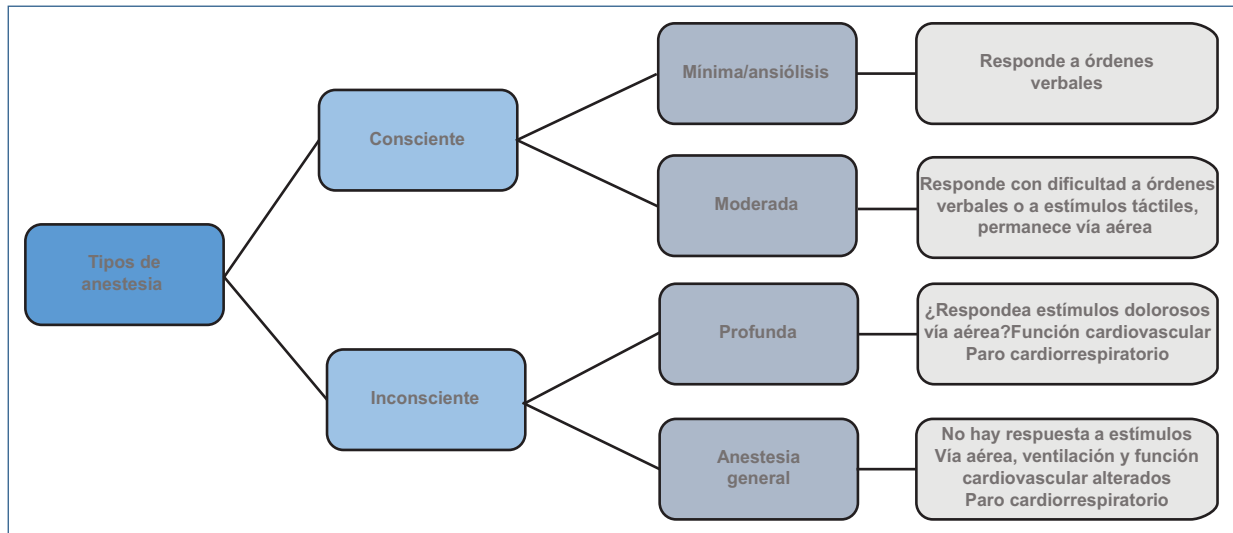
Tipos de anestesia

Consciente

Mínima/ansiólisis

Responde a órdenes verbales

Moderada

Responde con dificultad a órdenes verbales o a estímulos táctiles, permanece vía aérea

Inconsciente

Profunda

¿Respondea estímulos dolorosos vía aérea?Función cardiovascular Paro cardiorrespiratorio

Anestesia general

No hay respuesta a estímulos Vía aérea, ventilación y función cardiovascular alterados Paro cardiorrespiratorio